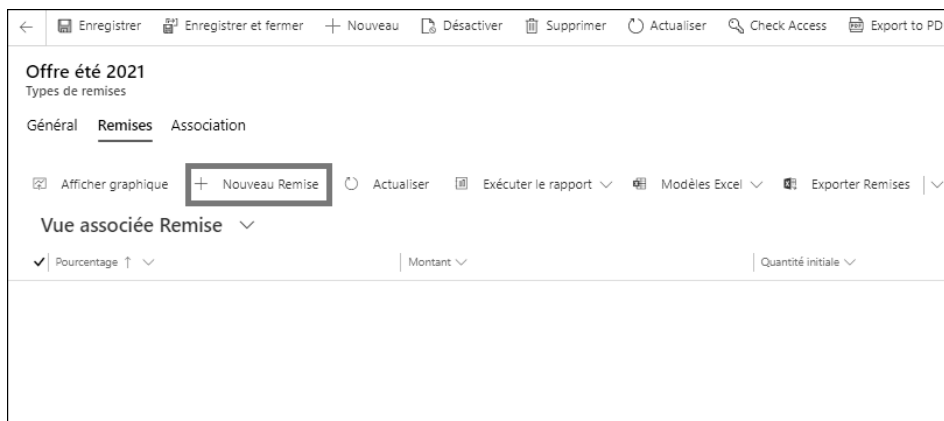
← Enregistrer Enregistrer et fermer + Nouveau Désactiver Supprimer Actualiser Check Access Export to PD

Offre été 2021
Types de remises

Général Remises Association

Afficher graphique + Nouveau Remise Actualiser Exécuter le rapport Modèles Excel Exporter Remises

Vue associée Remise

✓ Pourcentage ↑ Montant Quantité initiale